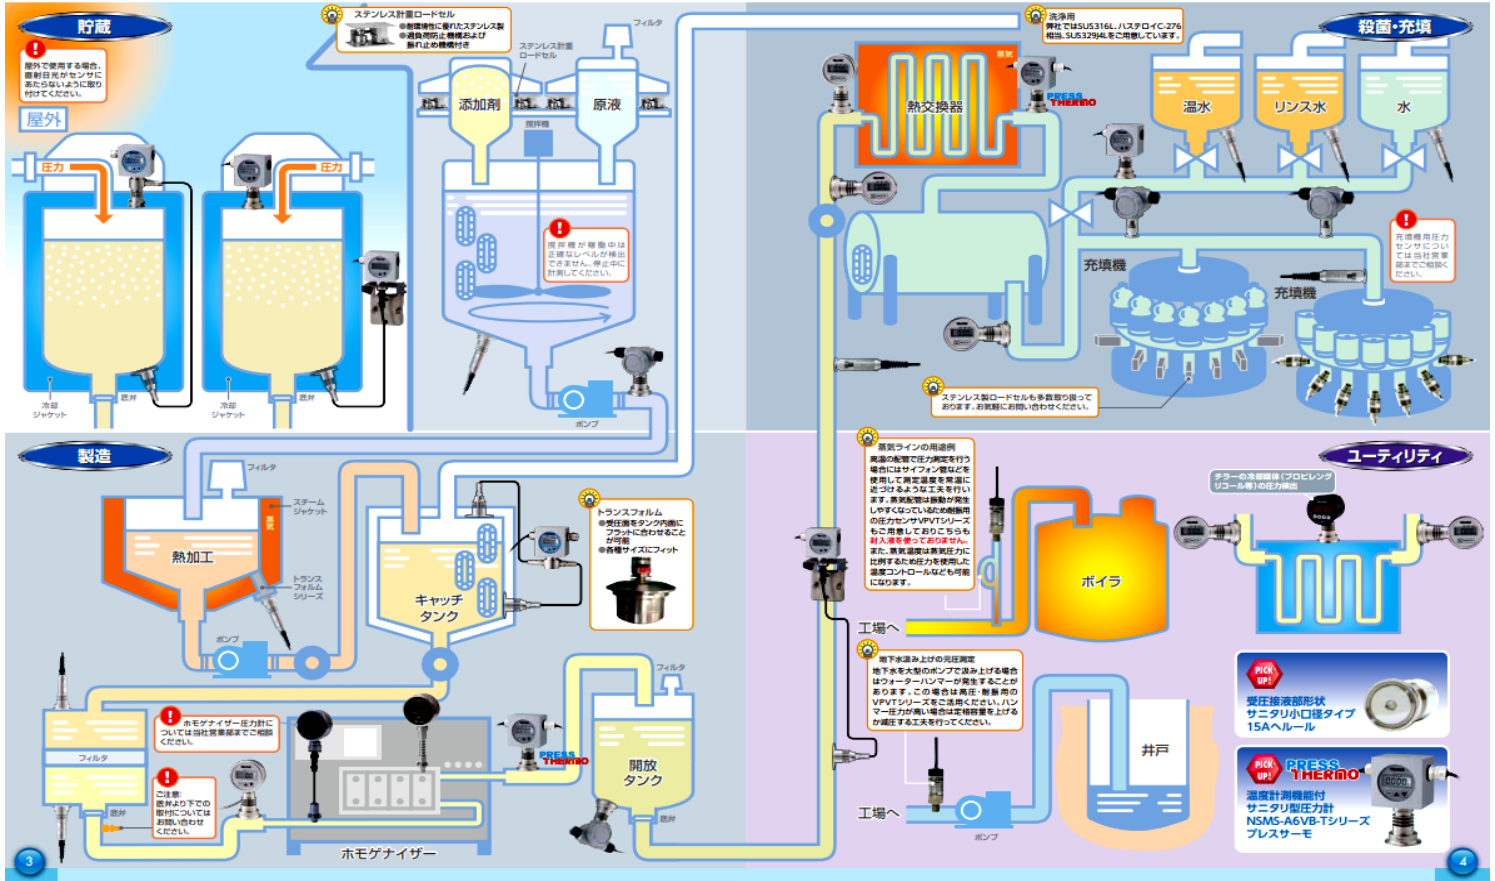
貯蔵

屋外で使用する場合、直射日光がセンサにあたらないように取り付けてください。

屋外

圧力

圧力

冷却ジャケット

底弁

冷却ジャケット

底弁

ステンレス計量ロードセル
●耐環境性に優れたステンレス製
●過負荷防止機構および振れ止め機構付き

フィルタ

ステンレス計量ロードセル

添加剤

原液

撹拌機

撹拌機が稼働中は正確なレベルが検出できません。停止中に計測してください。

ポンプ

洗浄用
弊社ではSUS316L、ハステロイC-276相当、SUS329J4Lをご用意しています。

殺菌・充填

蒸気

熱交換器

PRESS THERMO

温水

リンス水

水

充填機

充填機

充填機用圧力センサについては当社営業部までご相談ください。

ステンレス製ロードセルも多数取り扱っております。お気軽にお問い合わせください。

製造

フィルタ

スチームジャケット

蒸気

熱加工

トランスフォルムシリーズ

ポンプ

キャッチタンク

トランスフォルム
●受圧面をタンク内面にフラットに合わせることが可能
●各種サイズにフィット

蒸気ラインの用途例
高温の配管で圧力測定を行う場合にはサイフォン管などを使用して測定温度を常温に近づけるような工夫を行います。蒸気配管は振動が発生しやすくなっているため耐振用の圧力センサVPVTシリーズもご用意しておりこちらも封入液を使っておりません。また、蒸気温度は蒸気圧力に比例するため圧力を使用した温度コントロールなども可能になります。

ユーティリティ

チラーの冷却媒体(プロピレングリコール等)の圧力検出

ボイラ

工場へ

フィルタ

ホモゲナイザー圧力計についてはは当社営業部までご相談ください。

ご注意:
底弁より下での取付についてはお問い合わせください。

フィルタ

底弁

PRESS THERMO

開放タンク

底弁

ホモゲナイザー

地下水汲み上げの元圧測定
地下水を大型のポンプで汲み上げる場合はウォーターハンマーが発生することがあります。この場合は高圧・耐振用のVPVTシリーズをご活用ください。ハンマー圧力が高い場合は定格容量を上げるか減圧する工夫を行ってください。

井戸

工場へ

ポンプ

PICK UP!
受圧接液部形状
サニタリ小口径タイプ
15Aヘルール

PICK UP!
PRESS THERMO
温度計測機能付
サニタリ型圧力計
NSMS-A6VB-Tシリーズ
プレスサーモ

3

4